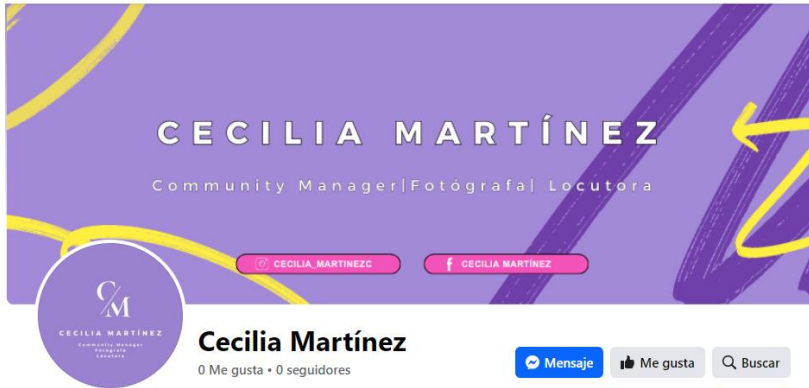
CECILIA MARTÍNEZ

Community Manager|Fotógrafa| Locutora

CECILIA_MARTINEZC

CECILIA MARTÍNEZ

CM

CECILIA MARTÍNEZ

Community Manager
Fotógrafa
Locutora

Cecilia Martínez

0 Me gusta • 0 seguidores

Mensaje

Me gusta

Buscar